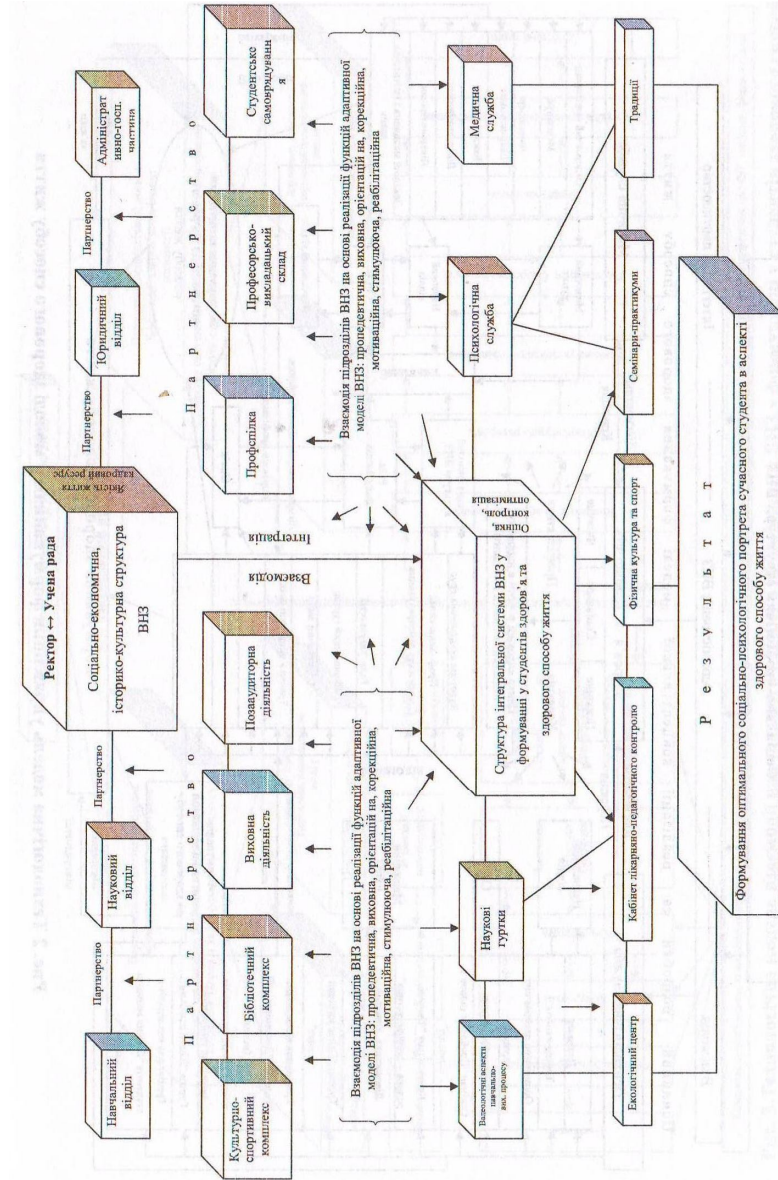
Ректор ↔ Учена рада

Соціально-економічна, історико-культурна структура ВНЗ

Якість життя кадровий ресурс

Навчальний відділ

Партнерство

Науковий відділ

Партнерство

Партнерство

Юридичний відділ

Партнерство

Адміністративно-госп. частина

П а р т н е р с т в о

Культурно-спортивний комплекс

Бібліотечний комплекс

Виховна діяльність

Позааудиторна діяльність

П а р т н е р с т в о

Профспілка

Професорсько-викладацький склад

Студентське самоврядування

Взаємодія підрозділів ВНЗ на основі реалізації функцій адаптивної моделі ВНЗ: пропедевтична, виховна, орієнтацій на, корекційна, мотиваційна, стимулююча, реабілітаційна

Взаємодія підрозділів ВНЗ на основі реалізації функцій адаптивної моделі ВНЗ: пропедевтична, виховна, орієнтацій на, корекційна, мотиваційна, стимулююча, реабілітаційна

Взаємодія

Інтеграція

Структура інтегральної системи ВНЗ у формуванні у студентів здоров'я та здорового способу життя

Оцінка, контроль, оптимізація

Валеологічні аспекти навчально-вих. процесу

Наукові гуртки

Психологічна служба

Медична служба

Екологічний центр

Кабінет лікарняно-педагогічного контролю

Фізична культура та спорт

Семінари-практикуми

Традиції

Р е з у л ь т а т

Формування оптимального соціально-психологічного портрета сучасного студента в аспекті здорового способу життя